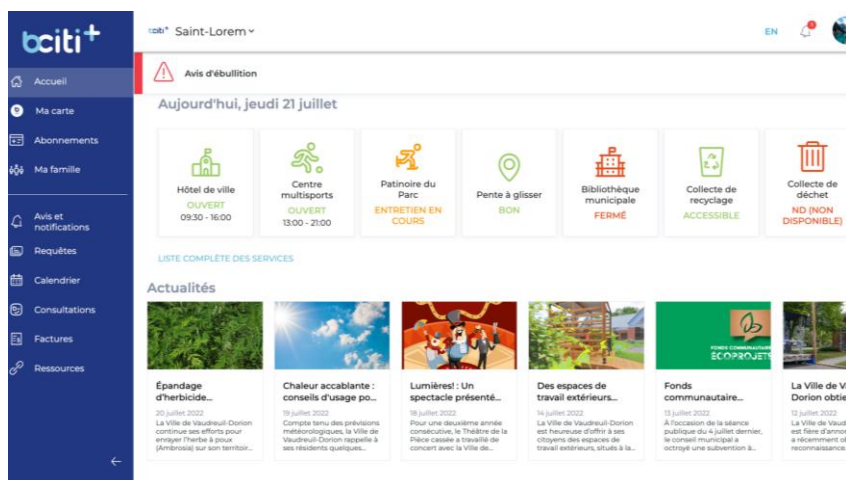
bciti+

Accueil
Ma carte
Abonnements
Ma famille
Avis et notifications
Requêtes
Calendrier
Consultations
Factures
Ressources

←

bciti+ Saint-Lorem ˅

EN

Avis d'ébullition

Aujourd'hui, jeudi 21 juillet

Hôtel de ville
OUVERT
09:30 - 16:00

Centre multisports
OUVERT
13:00 - 21:00

Patinoire du Parc
ENTRETIEN EN COURS

Pente à glisser
BON

Bibliothèque municipale
FERMÉ

Collecte de recyclage
ACCESSIBLE

Collecte de déchet
ND (NON DISPONIBLE)

LISTE COMPLÈTE DES SERVICES

Actualités

Épandage d'herbicide...
20 juillet 2022
La Ville de Vaudreuil-Dorion continue ses efforts pour enrayer l'herbe à poux (Ambrosia) sur son territoir...

Chaleur accablante : conseils d'usage po...
19 juillet 2022
Compte tenu des prévisions météorologiques, la Ville de Vaudreuil-Dorion rappelle à ses résidents quelques...

Lumières! : Un spectacle présenté...
18 juillet 2022
Pour une deuxième année consécutive, le Théâtre de la Pièce cassée a travaillé de concert avec la Ville de...

Des espaces de travail extérieurs...
14 juillet 2022
La Ville de Vaudreuil-Dorion est heureuse d'offrir à ses citoyens des espaces de travail extérieurs, situés à la...

FONDS COMMUNAUTAIRE
ÉCOPROJETS

Fonds communautaire...
13 juillet 2022
À l'occasion de la séance publique du 4 juillet dernier, le conseil municipal a octroyé une subvention à...

La Ville de V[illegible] Dorion obtie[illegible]
12 juillet 2022
La Ville de Vaud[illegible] est fière d'annon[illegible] a récemment ob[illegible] reconnaissance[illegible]